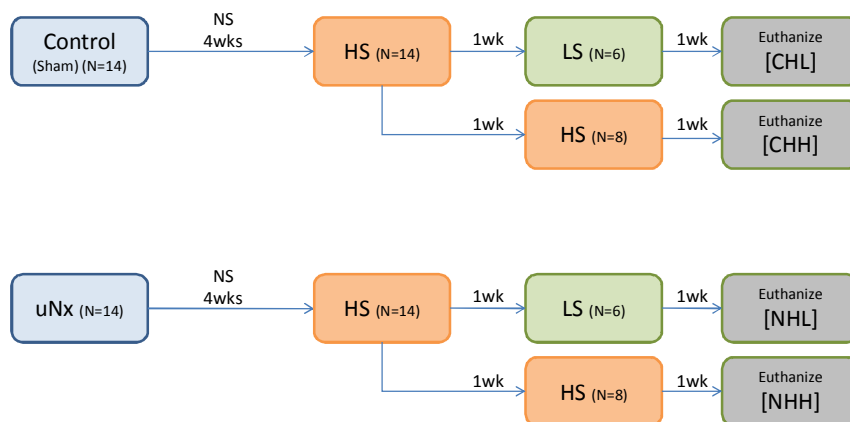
Control
(Sham) (N=14)

NS
4wks

HS (N=14)

1wk

LS (N=6)

1wk

Euthanize
[CHL]

1wk

HS (N=8)

1wk

Euthanize
[CHH]

uNx (N=14)

NS
4wks

HS (N=14)

1wk

LS (N=6)

1wk

Euthanize
[NHL]

1wk

HS (N=8)

1wk

Euthanize
[NHH]